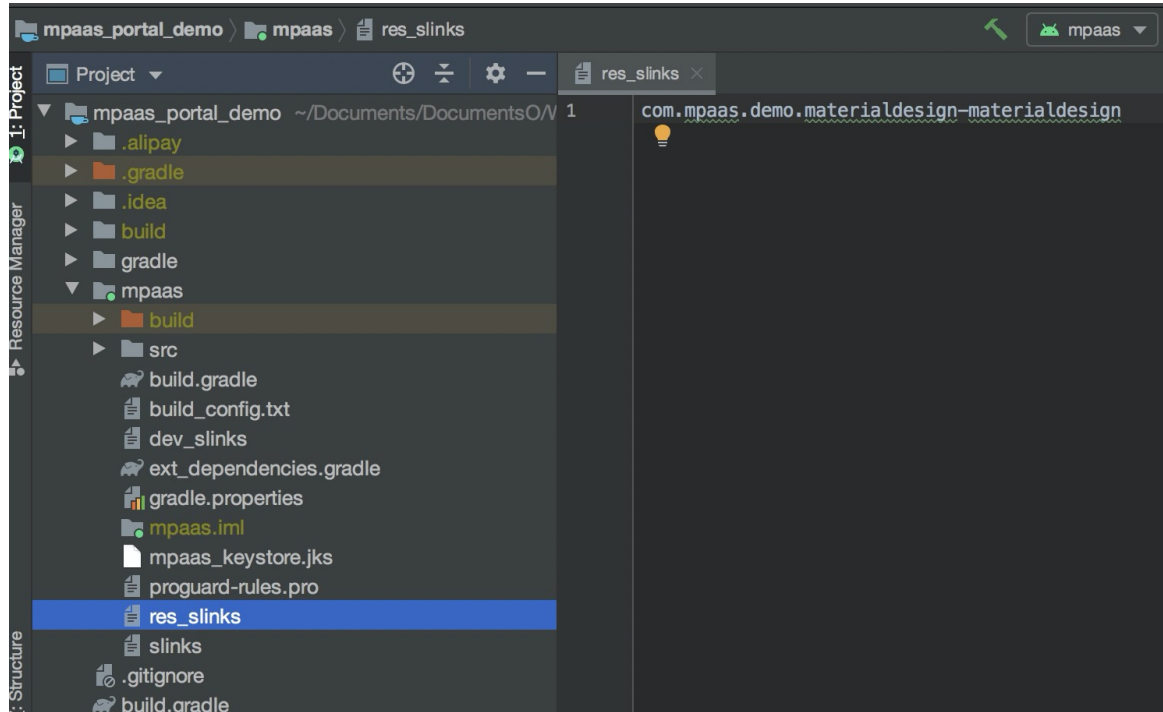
mpaas_portal_demo 〉 mpaas 〉 res_slinks

mpaas ▾

1: Project

Resource Manager

Structure

Project ▾

res_slinks ×

▼ mpaas_portal_demo ~/Documents/DocumentsO/V

► .alipay

► .gradle

► .idea

► build

► gradle

▼ mpaas

► build

► src

build.gradle

build_config.txt

dev_slinks

ext_dependencies.gradle

gradle.properties

mpaas.iml

mpaas_keystore.jks

proguard-rules.pro

res_slinks

slinks

.gitignore

build.gradle

1 com.mpaas.demo.materialdesign-materialdesign